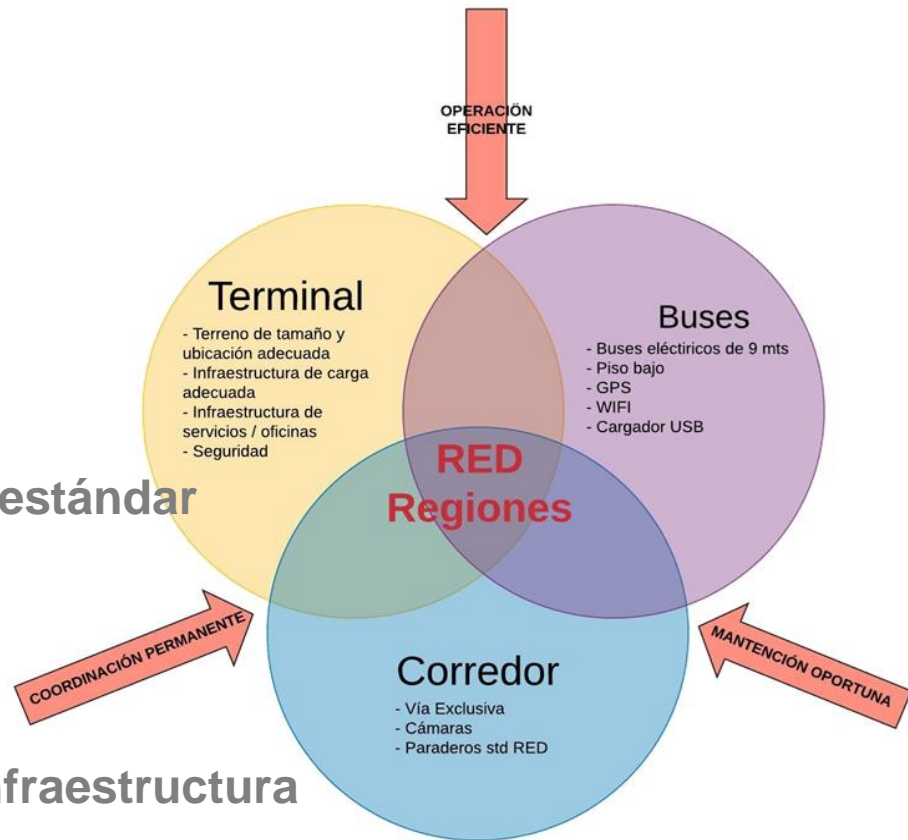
OPERACIÓN EFICIENTE

Terminal
- Terreno de tamaño y ubicación adecuada
- Infraestructura de carga adecuada
- Infraestructura de servicios / oficinas
- Seguridad

Buses
- Buses eléctiricos de 9 mts
- Piso bajo
- GPS
- WIFI
- Cargador USB

RED Regiones

estándar

COORDINACIÓN PERMANENTE

MANTENCIÓN OPORTUNA

Corredor
- Vía Exclusiva
- Cámaras
- Paraderos std RED

nfraestructura